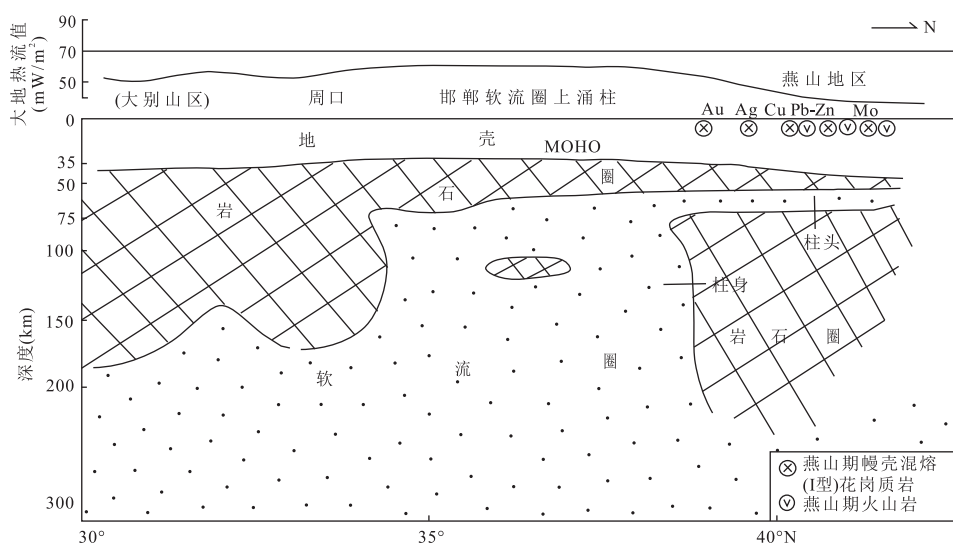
大地热流值 (mW/m$^2$)

90
70
50
0

N

(大别山区)　周口　邯郸软流圈上涌柱　燕山地区

Au　Ag　Cu　Pb-Zn　Mo

地　壳　MOHO

35
50
75
100
150
200
300

深度(km)

岩　石　圈

柱头

柱身

岩　石　圈

软　流　圈

燕山期幔壳混熔(I型)花岗质岩
燕山期火山岩

30°　35°　40°N